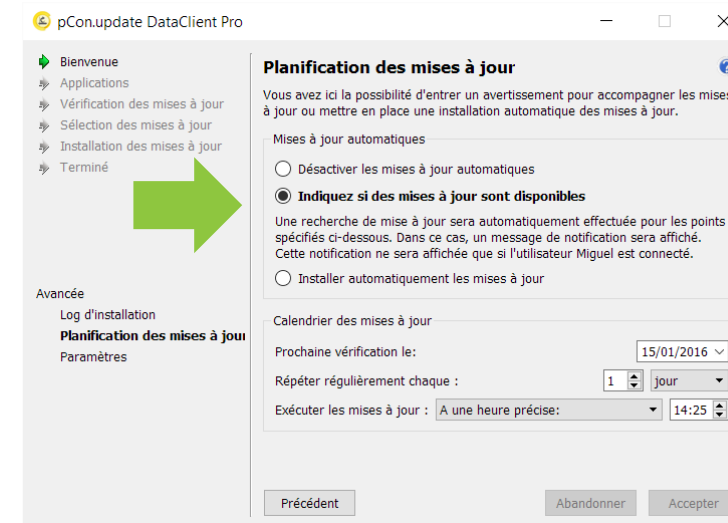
pCon.update DataClient Pro

Bienvenue
Applications
Vérification des mises à jour
Sélection des mises à jour
Installation des mises à jour
Terminé

Avancée
Log d'installation
Planification des mises à jour
Paramètres

Planification des mises à jour

Vous avez ici la possibilité d'entrer un avertissement pour accompagner les mises à jour ou mettre en place une installation automatique des mises à jour.

Mises à jour automatiques

Désactiver les mises à jour automatiques

Indiquez si des mises à jour sont disponibles

Une recherche de mise à jour sera automatiquement effectuée pour les points spécifiés ci-dessous. Dans ce cas, un message de notification sera affiché. Cette notification ne sera affichée que si l'utilisateur Miguel est connecté.

Installer automatiquement les mises à jour

Calendrier des mises à jour

Prochaine vérification le: 15/01/2016

Répéter régulièrement chaque : 1 jour

Exécuter les mises à jour : A une heure précise: 14:25

Précédent
Abandonner
Accepter